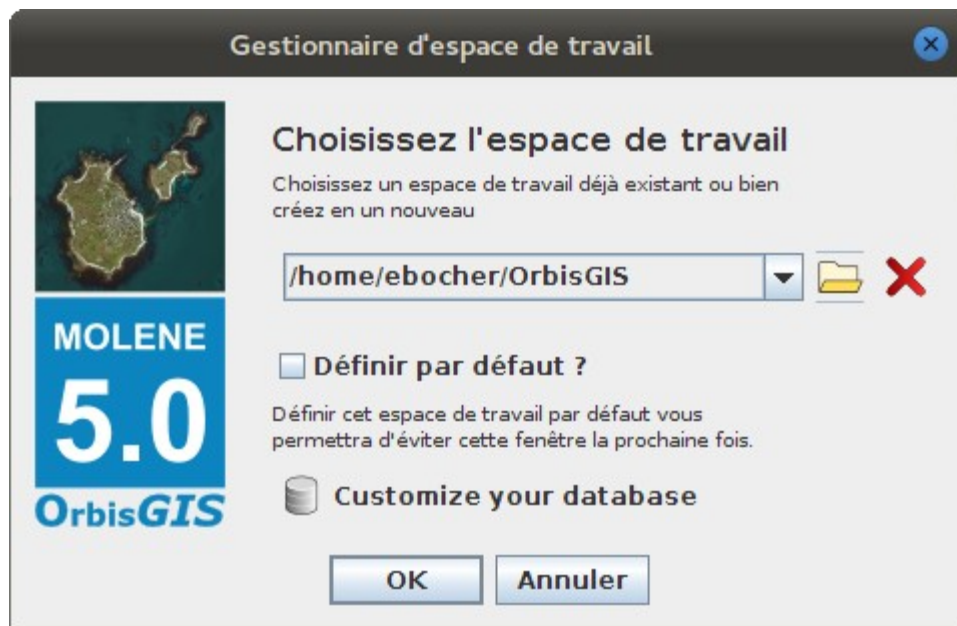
Gestionnaire d'espace de travail

MOLENE
5.0
OrbisGIS

Choisissez l'espace de travail

Choisissez un espace de travail déjà existant ou bien créez en un nouveau

/home/ebocher/OrbisGIS

Définir par défaut ?

Définir cet espace de travail par défaut vous permettra d'éviter cette fenêtre la prochaine fois.

Customize your database

OK
Annuler